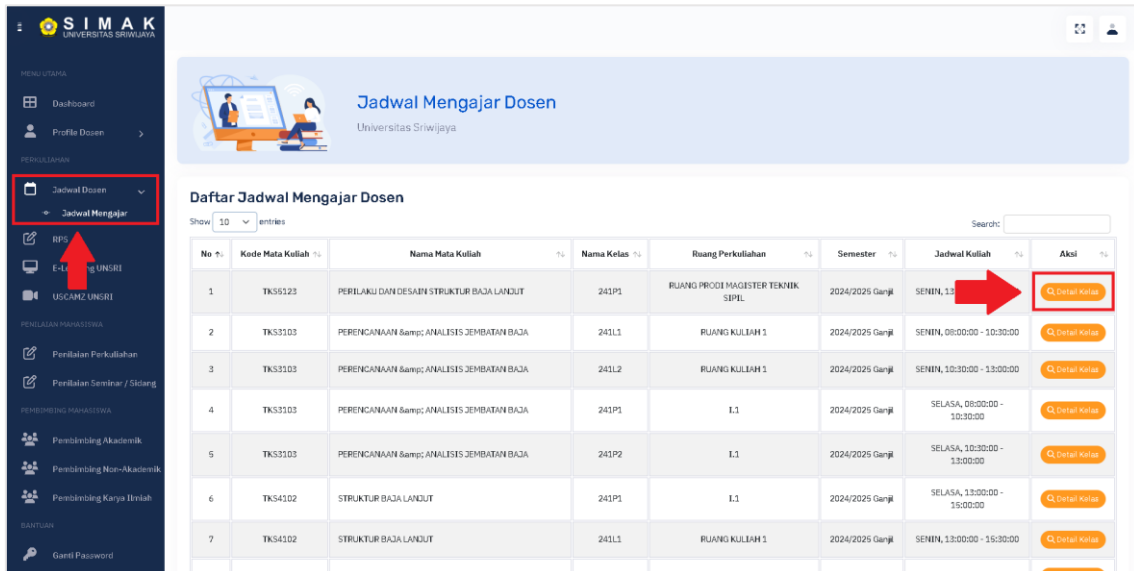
SIMAK
UNIVERSITAS SRIWIJAYA

MENU UTAMA
Dashboard
Profile Dosen
PERKULIAHAN
Jadwal Dosen
Jadwal Mengajar
RPS
E-Le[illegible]ng UNSRI
USCAMZ UNSRI
PENILAIAN MAHASISWA
Penilaian Perkuliahan
Penilaian Seminar / Sidang
PEMBIMBING MAHASISWA
Pembimbing Akademik
Pembimbing Non-Akademik
Pembimbing Karya Ilmiah
BANTUAN
Ganti Password

Jadwal Mengajar Dosen
Universitas Sriwijaya

Daftar Jadwal Mengajar Dosen

Show 10 entries

Search:

| No | Kode Mata Kuliah | Nama Mata Kuliah | Nama Kelas | Ruang Perkuliahan | Semester | Jadwal Kuliah | Aksi |
|---|---|---|---|---|---|---|---|
| 1 | TKS6123 | PERILAKU DAN DESAIN STRUKTUR BAJA LANJUT | 241P1 | RUANG PRODI MAGISTER TEKNIK SIPIL | 2024/2025 Ganjil | SENIN, 13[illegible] | Detail Kelas |
| 2 | TKS3103 | PERENCANAAN &amp; ANALISIS JEMBATAN BAJA | 241L1 | RUANG KULIAH 1 | 2024/2025 Ganjil | SENIN, 08:00:00 - 10:30:00 | Detail Kelas |
| 3 | TKS3103 | PERENCANAAN &amp; ANALISIS JEMBATAN BAJA | 241L2 | RUANG KULIAH 1 | 2024/2025 Ganjil | SENIN, 10:30:00 - 13:00:00 | Detail Kelas |
| 4 | TKS3103 | PERENCANAAN &amp; ANALISIS JEMBATAN BAJA | 241P1 | I.1 | 2024/2025 Ganjil | SELASA, 08:00:00 - 10:30:00 | Detail Kelas |
| 5 | TKS3103 | PERENCANAAN &amp; ANALISIS JEMBATAN BAJA | 241P2 | I.1 | 2024/2025 Ganjil | SELASA, 10:30:00 - 13:00:00 | Detail Kelas |
| 6 | TKS4102 | STRUKTUR BAJA LANJUT | 241P1 | I.1 | 2024/2025 Ganjil | SELASA, 13:00:00 - 15:00:00 | Detail Kelas |
| 7 | TKS4102 | STRUKTUR BAJA LANJUT | 241L1 | RUANG KULIAH 1 | 2024/2025 Ganjil | SENIN, 13:00:00 - 15:30:00 | Detail Kelas |